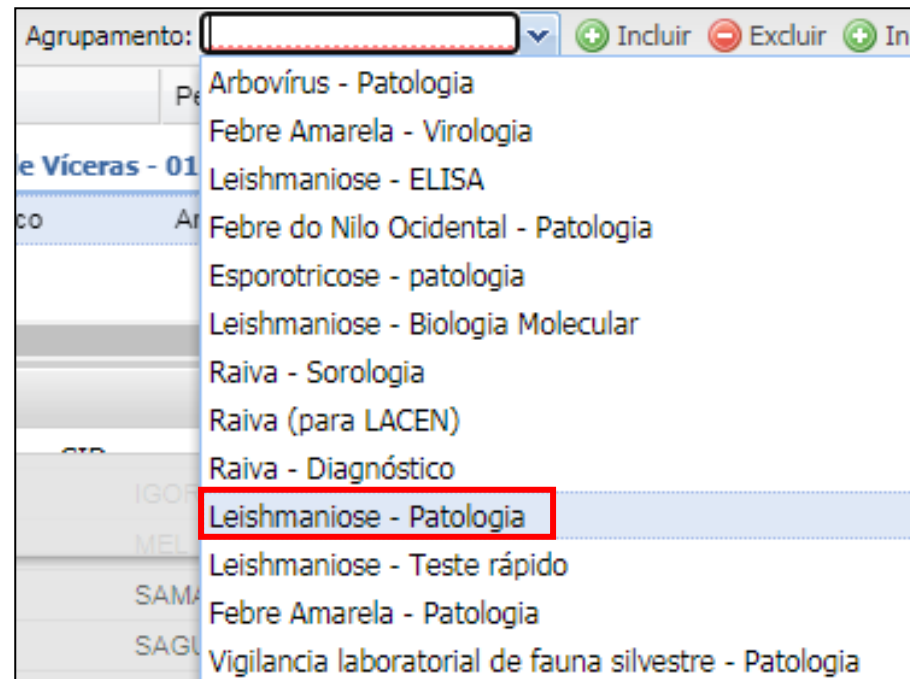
Agrupamento: Incluir Excluir In

Pe

e Víceras - 01

co Ar

IGOR

MEL

SAMA

SAGU

Arbovírus - Patologia
Febre Amarela - Virologia
Leishmaniose - ELISA
Febre do Nilo Ocidental - Patologia
Esporotricose - patologia
Leishmaniose - Biologia Molecular
Raiva - Sorologia
Raiva (para LACEN)
Raiva - Diagnóstico
Leishmaniose - Patologia
Leishmaniose - Teste rápido
Febre Amarela - Patologia
Vigilancia laboratorial de fauna silvestre - Patologia